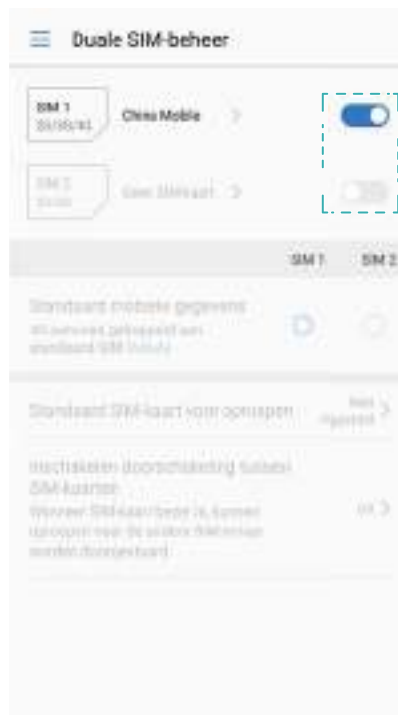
Duale SIM-beheer

SIM 1
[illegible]

China Mobile

SIM 2
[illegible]

Geen SIM-kaart

SIM 1

SIM 2

Standaard mobiele gegevens
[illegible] gebruiken een standaard SIM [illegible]

Standaard SIM-kaart voor oproepen

Niet ingesteld

Inschakelen doorschakeling tussen SIM-kaarten
Wanneer SIM-kaart bezet is, kunnen oproepen naar de andere SIM-kaart worden doorgestuurd

Uit